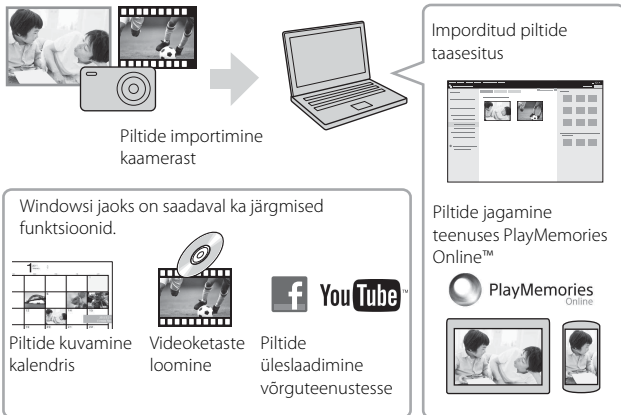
Piltide importimine kaamerast

Imporditud piltide taasesitus

Windowsi jaoks on saadaval ka järgmised funktsioonid.

Piltide kuvamine kalendris

Videoketaste loomine

YouTube

Piltide üleslaadimine võrguteenustesse

Piltide jagamine teenuses PlayMemories Online™

PlayMemories Online